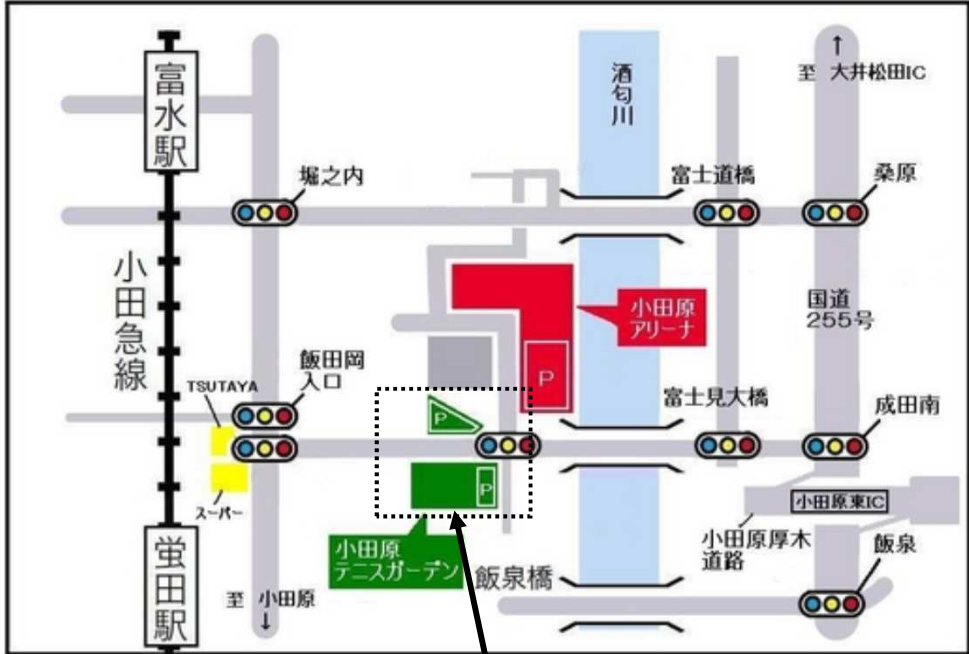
富水駅

小田急線

蛍田駅

酒匂川

↑
至 大井松田IC

堀之内

富士道橋

桑原

小田原アリーナ

P

国道255号

飯田岡入口

TSUTAYA

P

富士見大橋

成田南

P

スーパー

小田原東IC

小田原厚木道路

小田原テニスガーデン

飯泉橋

飯泉

至 小田原
↓